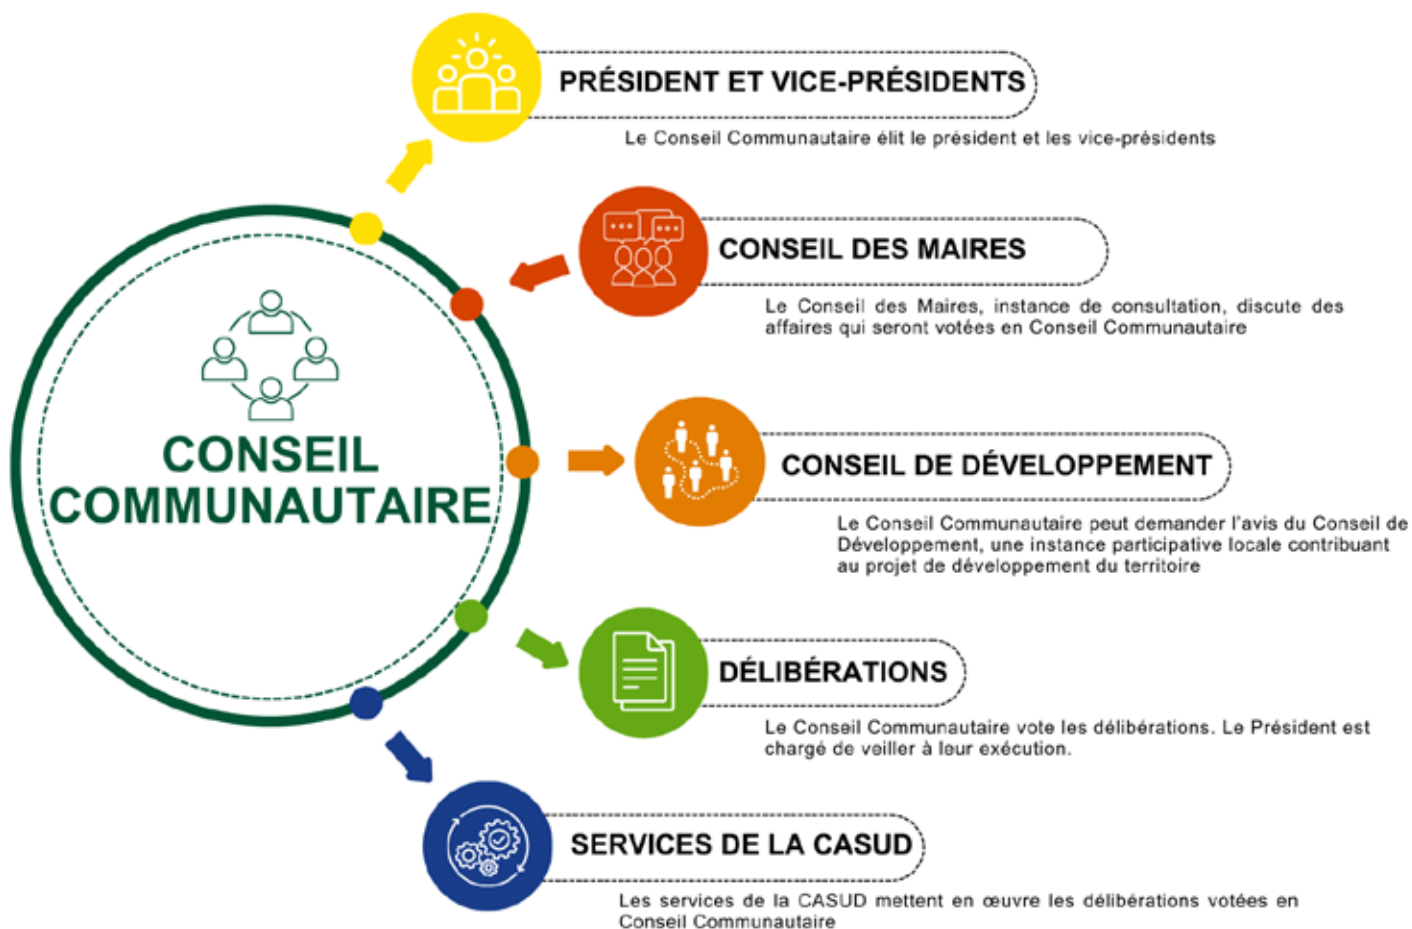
CONSEIL COMMUNAUTAIRE

PRÉSIDENT ET VICE-PRÉSIDENTS

Le Conseil Communautaire élit le président et les vice-présidents

CONSEIL DES MAIRES

Le Conseil des Maires, instance de consultation, discute des affaires qui seront votées en Conseil Communautaire

CONSEIL DE DÉVELOPPEMENT

Le Conseil Communautaire peut demander l'avis du Conseil de Développement, une instance participative locale contribuant au projet de développement du territoire

DÉLIBÉRATIONS

Le Conseil Communautaire vote les délibérations. Le Président est chargé de veiller à leur exécution.

SERVICES DE LA CASUD

Les services de la CASUD mettent en œuvre les délibérations votées en Conseil Communautaire